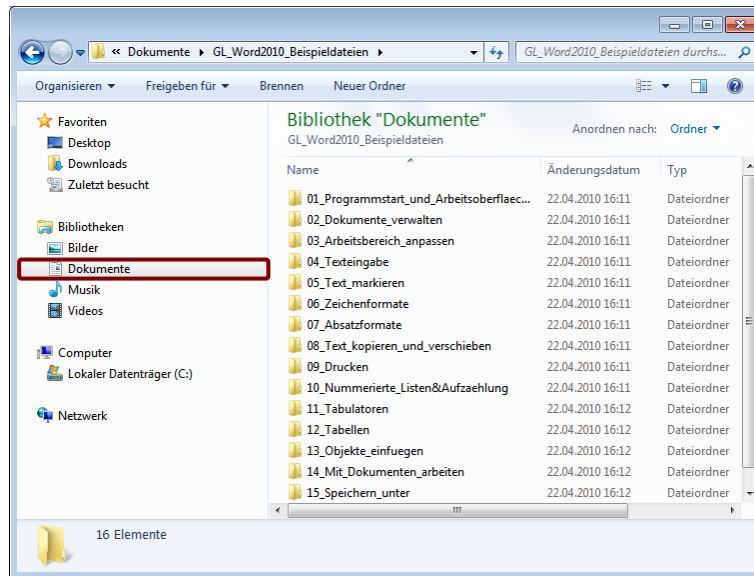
« Dokumente ▸ GL_Word2010_Beispieldateien ▸

GL_Word2010_Beispieldateien durchs...

Organisieren ▾ Freigeben für ▾ Brennen Neuer Ordner

Favoriten
Desktop
Downloads
Zuletzt besucht

Bibliotheken
Bilder
Dokumente
Musik
Videos

Computer
Lokaler Datenträger (C:)

Netzwerk

Bibliothek "Dokumente"
GL_Word2010_Beispieldateien

Anordnen nach: Ordner ▾

| Name | Änderungsdatum | Typ |
|---|---|---|
| 01_Programmstart_und_Arbeitsoberflaec... | 22.04.2010 16:11 | Dateiordner |
| 02_Dokumente_verwalten | 22.04.2010 16:11 | Dateiordner |
| 03_Arbeitsbereich_anpassen | 22.04.2010 16:11 | Dateiordner |
| 04_Texteingabe | 22.04.2010 16:11 | Dateiordner |
| 05_Text_markieren | 22.04.2010 16:11 | Dateiordner |
| 06_Zeichenformate | 22.04.2010 16:11 | Dateiordner |
| 07_Absatzformate | 22.04.2010 16:11 | Dateiordner |
| 08_Text_kopieren_und_verschieben | 22.04.2010 16:11 | Dateiordner |
| 09_Drucken | 22.04.2010 16:11 | Dateiordner |
| 10_Nummerierte_Listen&Aufzaehlung | 22.04.2010 16:11 | Dateiordner |
| 11_Tabulatoren | 22.04.2010 16:12 | Dateiordner |
| 12_Tabellen | 22.04.2010 16:12 | Dateiordner |
| 13_Objekte_einfuegen | 22.04.2010 16:12 | Dateiordner |
| 14_Mit_Dokumenten_arbeiten | 22.04.2010 16:12 | Dateiordner |
| 15_Speichern_unter | 22.04.2010 16:12 | Dateiordner |

16 Elemente